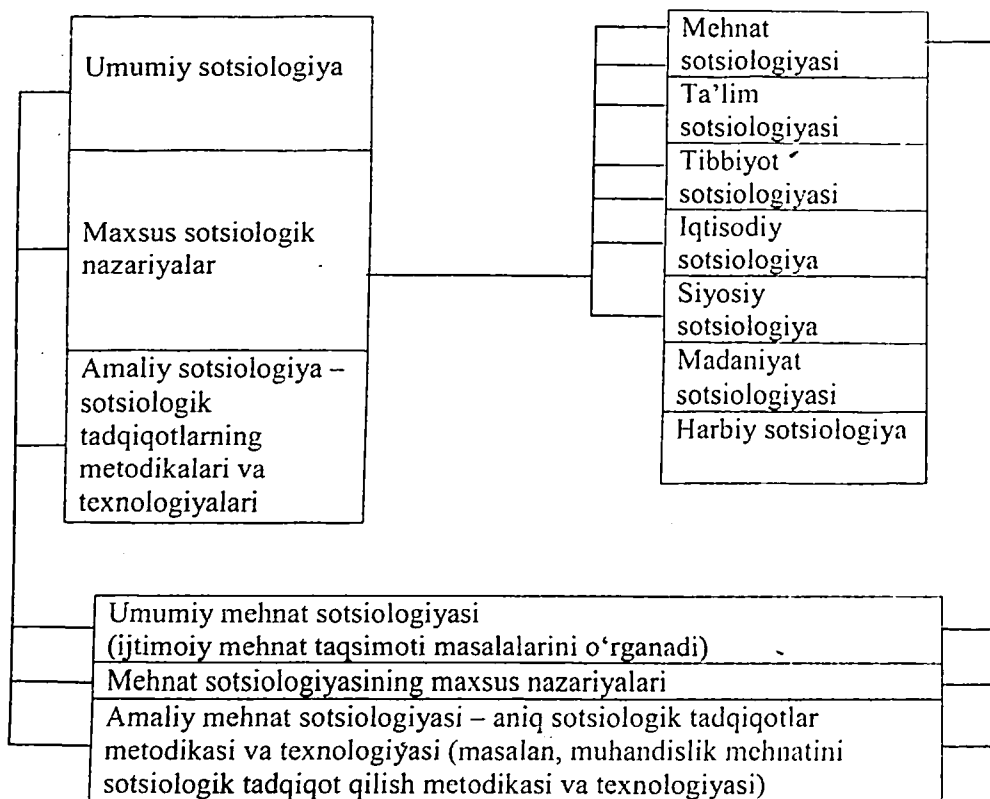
Umumiy sotsiologiya

Maxsus sotsiologik nazariyalar

Amaliy sotsiologiya – sotsiologik tadqiqotlarning metodikalari va texnologiyalari

Mehnat sotsiologiyasi

Ta'lim sotsiologiyasi

Tibbiyot sotsiologiyasi

Iqtisodiy sotsiologiya

Siyosiy sotsiologiya

Madaniyat sotsiologiyasi

Harbiy sotsiologiya

Umumiy mehnat sotsiologiyasi (ijtimoiy mehnat taqsimoti masalalarini o'rganadi)

Mehnat sotsiologiyasining maxsus nazariyalari

Amaliy mehnat sotsiologiyasi – aniq sotsiologik tadqiqotlar metodikasi va texnologiyasi (masalan, muhandislik mehnatini sotsiologik tadqiqot qilish metodikasi va texnologiyasi)